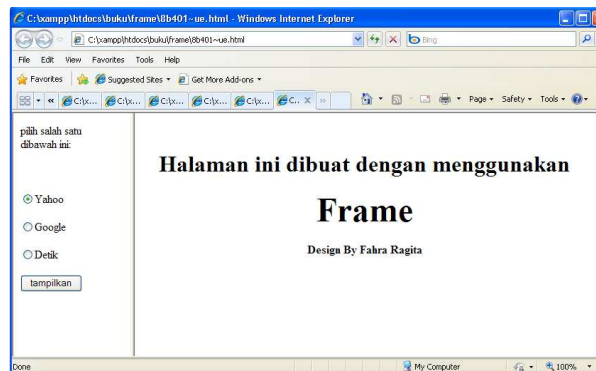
C:\xampp\htdocs\buku\frame\8b401~ue.html - Windows Internet Explorer

C:\xampp\htdocs\buku\frame\8b401~ue.html

Bing

File Edit View Favorites Tools Help

Favorites Suggested Sites ▾ Get More Add-ons ▾

C:\x... C:\x... C:\x... C:\x... C:\x... C... ×

Page ▾ Safety ▾ Tools ▾

pilih salah satu dibawah ini:

Yahoo

Google

Detik

tampilkan

Halaman ini dibuat dengan menggunakan

Frame

Design By Fahra Ragita

Done

My Computer

100%